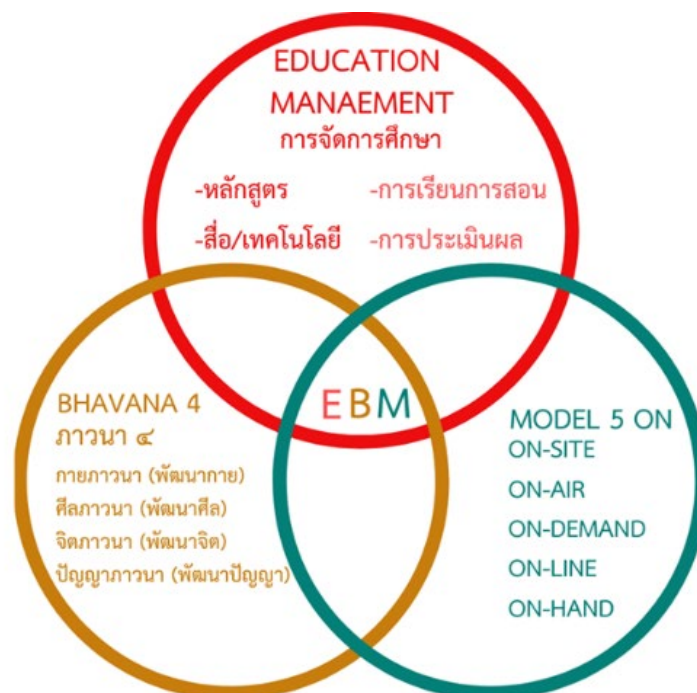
EDUCATION MANAEMENT
การจัดการศึกษา

-หลักสูตร -การเรียนการสอน
-สื่อ/เทคโนโลยี -การประเมินผล

EBM

BHAVANA 4
ภาวนา ๔
กายภาวนา (พัฒนากาย)
ศีลภาวนา (พัฒนาศีล)
จิตภาวนา (พัฒนาจิต)
ปัญญาภาวนา (พัฒนาปัญญา)

MODEL 5 ON
ON-SITE
ON-AIR
ON-DEMAND
ON-LINE
ON-HAND